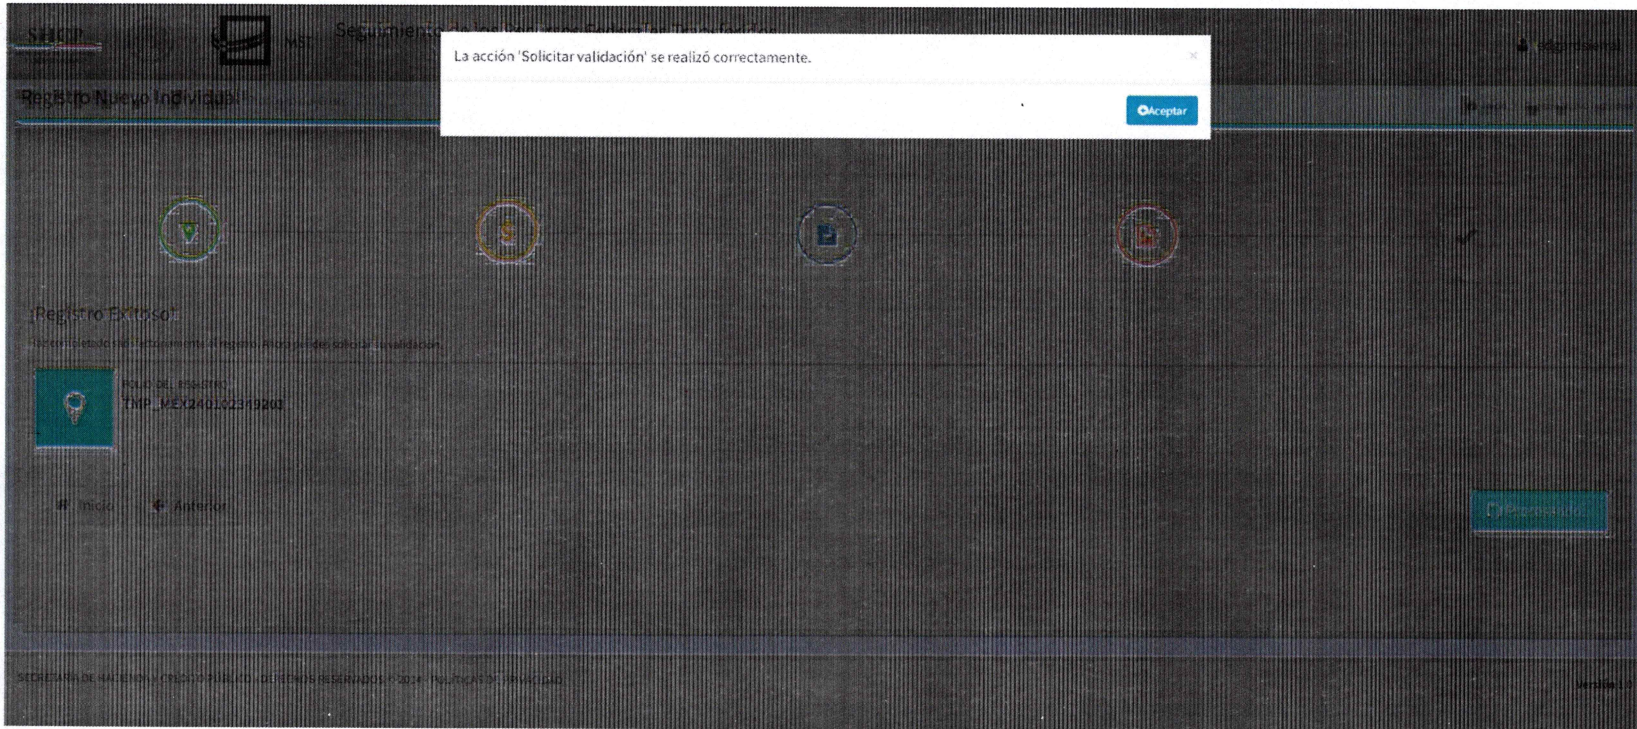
SHCP MSC Seguimiento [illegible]

La acción 'Solicitar validación' se realizó correctamente.

×

Aceptar

Registro Nuevo Individual

¡Registro Exitoso!

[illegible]

FOLIO DEL REGISTRO
TMP_MEX240102319203

Inicio Anterior

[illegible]

SECRETARÍA DE HACIENDA Y CRÉDITO PÚBLICO · DERECHOS RESERVADOS © 2014 · POLÍTICAS DE PRIVACIDAD

Versión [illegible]